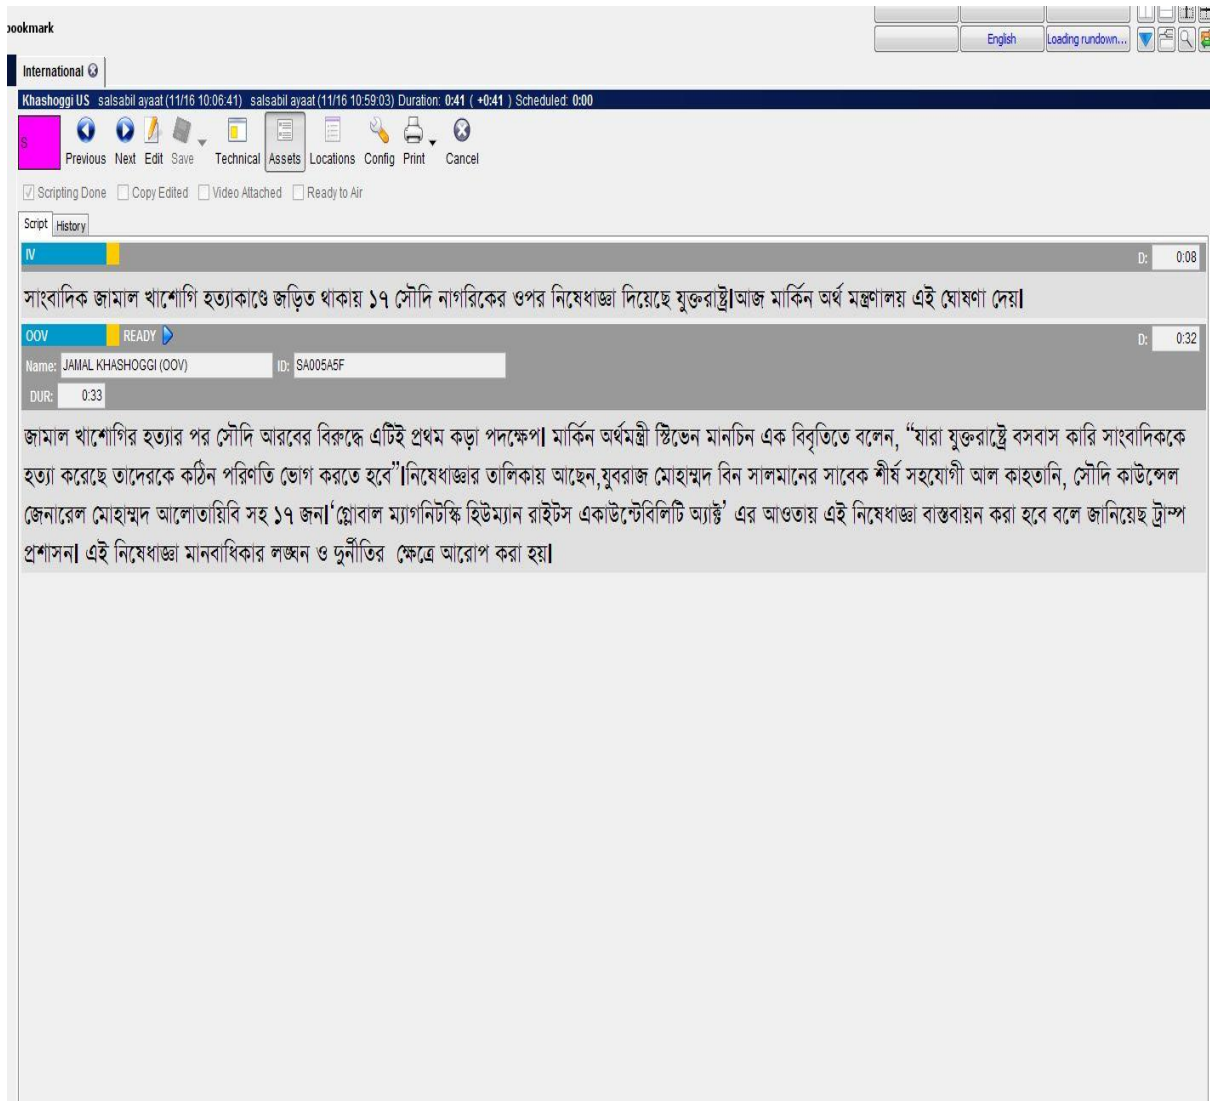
ookmark

English | Loading rundown...

International

Khashoggi US salsabil ayaat (11/16 10:06:41) salsabil ayaat (11/16 10:59:03) Duration: 0:41 ( +0:41 ) Scheduled: 0:00

S

Previous Next Edit Save Technical Assets Locations Config Print Cancel

Scripting Done Copy Edited Video Attached Ready to Air

Script History

IV

D: 0:08

সাংবাদিক জামাল খাশোগি হত্যাকাণ্ডে জড়িত থাকায় ১৭ সৌদি নাগরিকের ওপর নিষেধাজ্ঞা দিয়েছে যুক্তরাষ্ট্র।আজ মার্কিন অর্থ মন্ত্রণালয় এই ঘোষণা দেয়।

OOV READY

D: 0:32

Name: JAMAL KHASHOGGI (OOV) ID: SA005A5F

DUR: 0:33

জামাল খাশোগির হত্যার পর সৌদি আরবের বিরুদ্ধে এটিই প্রথম কড়া পদক্ষেপ। মার্কিন অর্থমন্ত্রী স্টিভেন মানচিন এক বিবৃতিতে বলেন, "যারা যুক্তরাষ্ট্রে বসবাস কারি সাংবাদিককে হত্যা করেছে তাদেরকে কঠিন পরিণতি ভোগ করতে হবে"।নিষেধাজ্ঞার তালিকায় আছেন,যুবরাজ মোহাম্মদ বিন সালমানের সাবেক শীর্ষ সহযোগী আল কাহতানি, সৌদি কাউন্সেল জেনারেল মোহাম্মদ আলোতায়িবি সহ ১৭ জন।'গ্লোবাল ম্যাগনিটস্কি হিউম্যান রাইটস একাউন্টেবিলিটি অ্যাক্ট' এর আওতায় এই নিষেধাজ্ঞা বাস্তবায়ন করা হবে বলে জানিয়েছ ট্রাম্প প্রশাসন। এই নিষেধাজ্ঞা মানবাধিকার লঙ্ঘন ও দুর্নীতির ক্ষেত্রে আরোপ করা হয়।